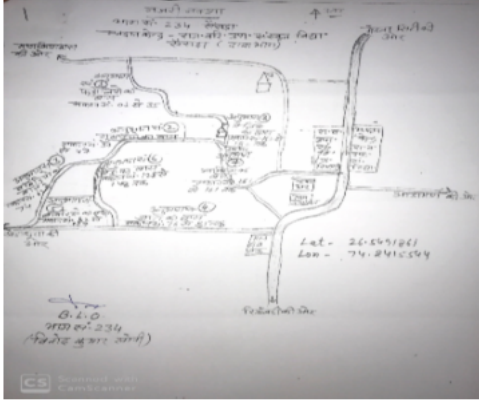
1
नक्शा नज़री
भाग सं. 234 सेमड़ा
मतदान केन्द्र - रा.बा.उ.मा. संस्कृत विद्या
सोजत ( राजस्थान )
उत्तर

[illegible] की ओर

Lat - 26.5491861
Lon - 74.2415564

B.L.O.
भाग सं. 234
(विनोद कुमार सोनी)

CS Scanned with CamScanner